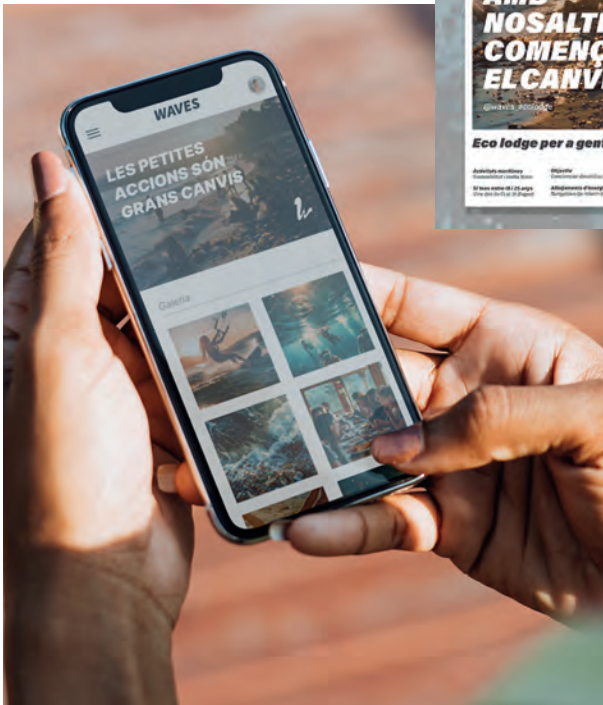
WAVES

LES PETITES ACCIONS SÓN GRANS CANVIS

Galeria

AMB NOSALTR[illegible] COMENÇ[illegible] EL CANV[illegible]

@waves_ecolodge

Eco lodge per a gen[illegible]

Activitats marítimes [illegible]

Objectiu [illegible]

Si tens entre 18 i 25 anys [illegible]

Allotjament d'ocup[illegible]